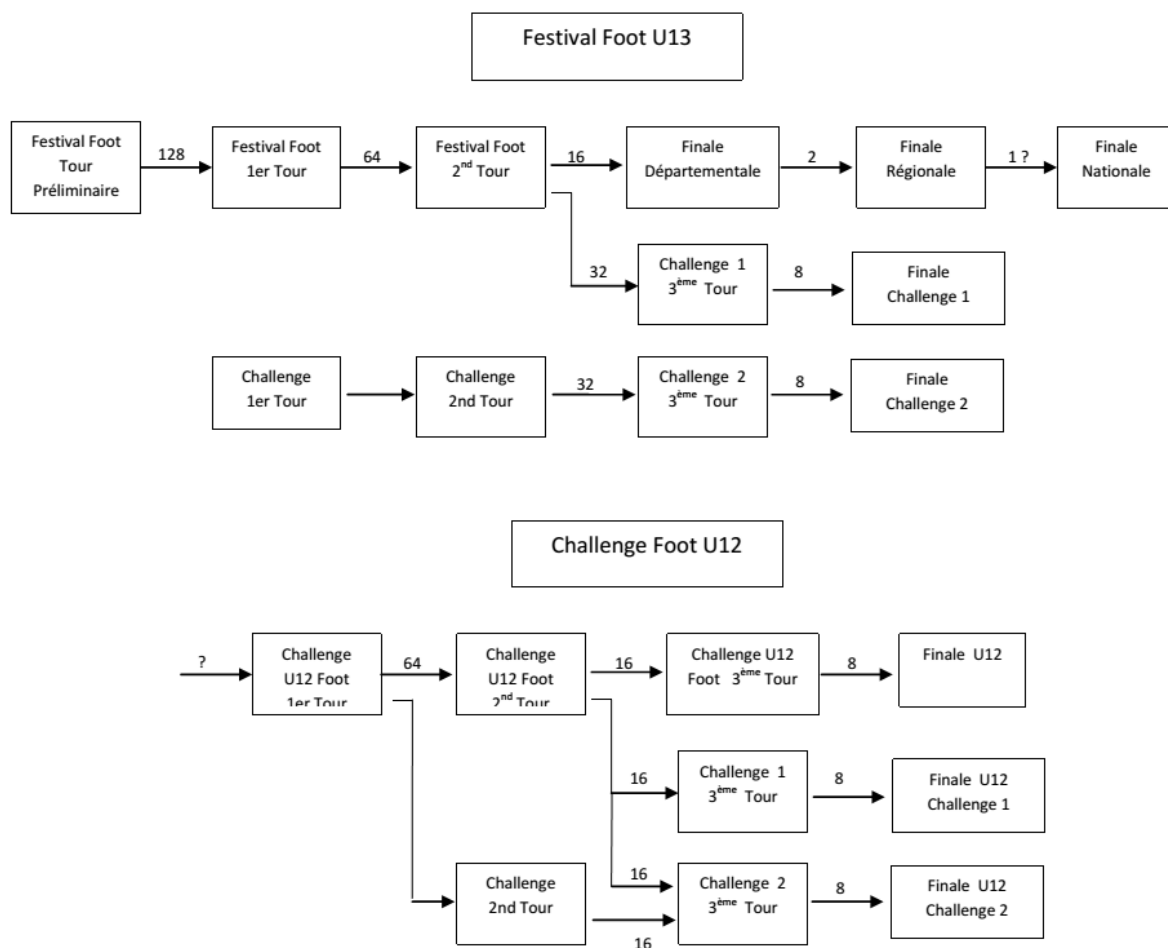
Festival Foot U13

Festival Foot Tour Préliminaire

128

Festival Foot 1er Tour

64

Festival Foot 2$^{nd}$ Tour

16

Finale Départementale

2

Finale Régionale

1 ?

Finale Nationale

32

Challenge 1 3$^{ème}$ Tour

8

Finale Challenge 1

Challenge 1er Tour

Challenge 2nd Tour

32

Challenge 2 3$^{ème}$ Tour

8

Finale Challenge 2

Challenge Foot U12

?

Challenge U12 Foot 1er Tour

64

Challenge U12 Foot 2$^{nd}$ Tour

16

Challenge U12 Foot 3$^{ème}$ Tour

8

Finale U12

16

Challenge 1 3$^{ème}$ Tour

8

Finale U12 Challenge 1

Challenge 2nd Tour

16

Challenge 2 3$^{ème}$ Tour

8

Finale U12 Challenge 2

16